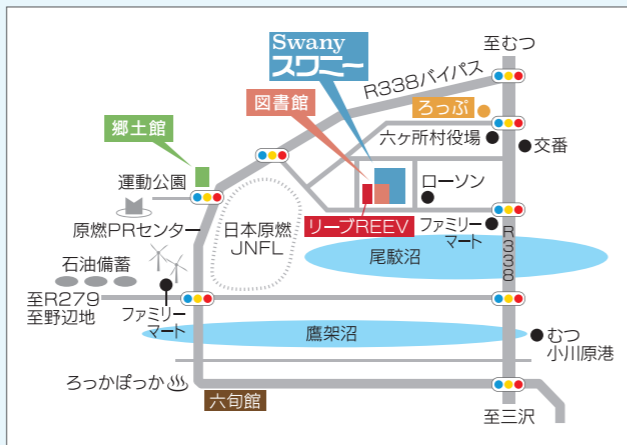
Swany
スワニー

至むつ

R338バイパス

図書館

ろっぷ

郷土館

六ヶ所村役場

交番

運動公園

ローソン

原燃PRセンター

日本原燃
JNFL

リーブREEV

ファミリー
マート

R338

尾駮沼

石油備蓄

至R279
至野辺地

ファミリー
マート

鷹架沼

むつ
小川原港

ろっかぽっか

六旬館

至三沢